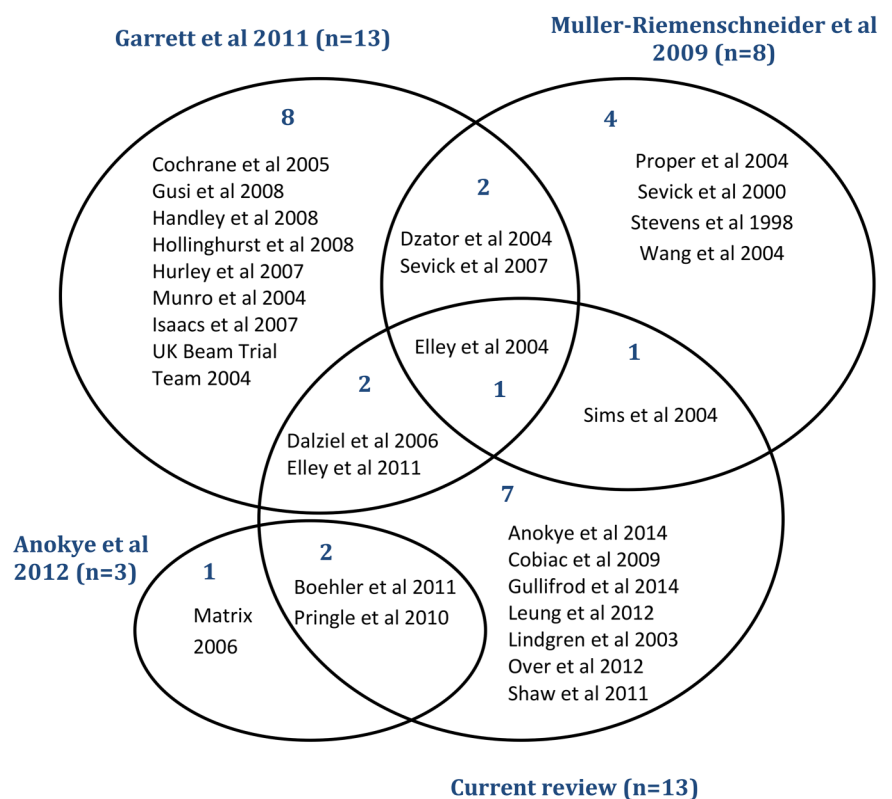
Garrett et al 2011 (n=13)

Muller-Riemenschneider et al 2009 (n=8)

8

Cochrane et al 2005
Gusi et al 2008
Handley et al 2008
Hollinghurst et al 2008
Hurley et al 2007
Munro et al 2004
Isaacs et al 2007
UK Beam Trial Team 2004

2

Dzator et al 2004
Sevick et al 2007

4

Proper et al 2004
Sevick et al 2000
Stevens et al 1998
Wang et al 2004

Elley et al 2004

1

1

Sims et al 2004

2

Dalziel et al 2006
Elley et al 2011

7

Anokye et al 2014
Cobiac et al 2009
Gullifrod et al 2014
Leung et al 2012
Lindgren et al 2003
Over et al 2012
Shaw et al 2011

Anokye et al 2012 (n=3)

1

Matrix 2006

2

Boehler et al 2011
Pringle et al 2010

Current review (n=13)